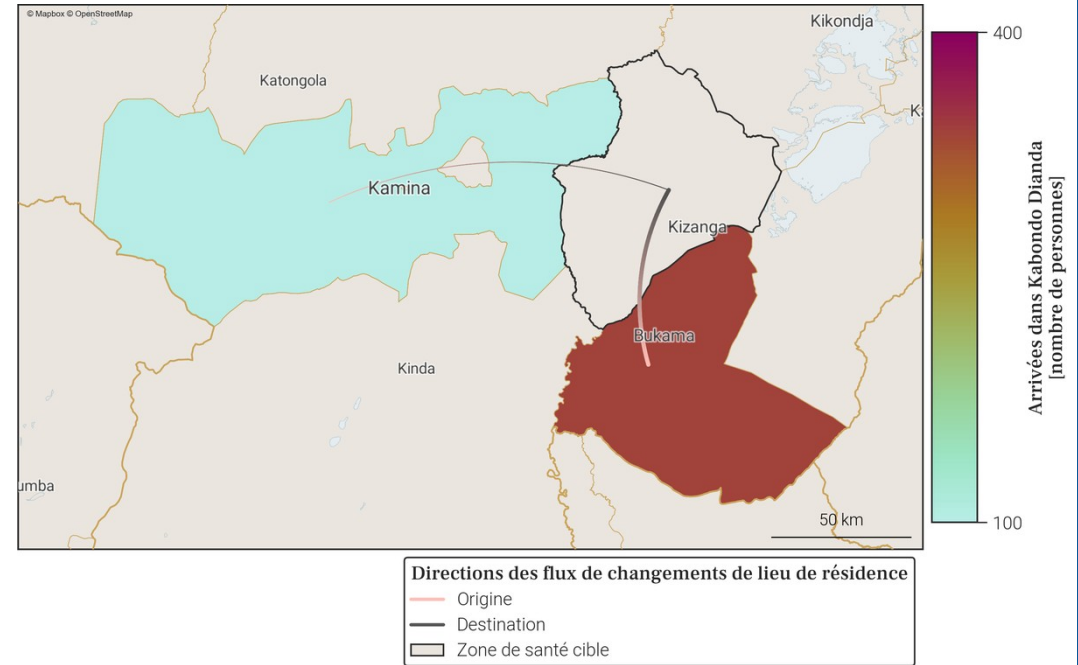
© Mapbox © OpenStreetMap

Kikondja

Katongola

K

Kamina

Kizanga

Bukama

Kinda

umba

50 km

400

Arrivées dans Kabondo Dianda [nombre de personnes]

100

Directions des flux de changements de lieu de résidence
Origine
Destination
Zone de santé cible